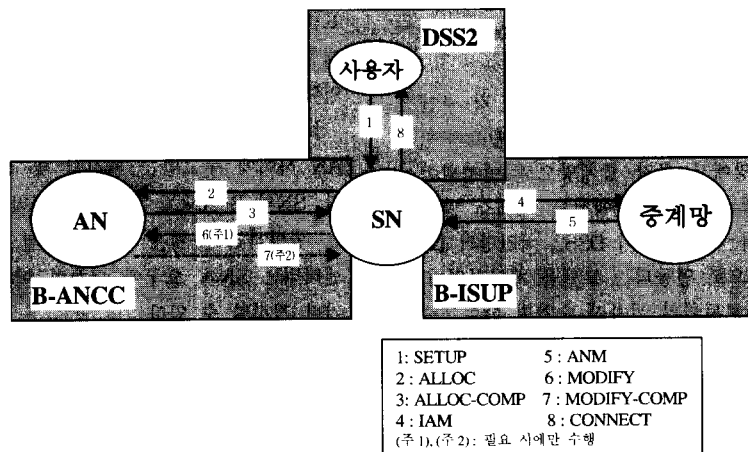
DSS2

사용자

1

8

2

3

6(주1)

7(주2)

AN

SN

4

5

중계망

B-ANCC

B-ISUP

| | |
|---|---|
| 1: SETUP | 5 : ANM |
| 2 : ALLOC | 6 : MODIFY |
| 3: ALLOC-COMP | 7 : MODIFY-COMP |
| 4 : IAM | 8 : CONNECT |

(주 1), (주 2) : 필요 시에만 수행